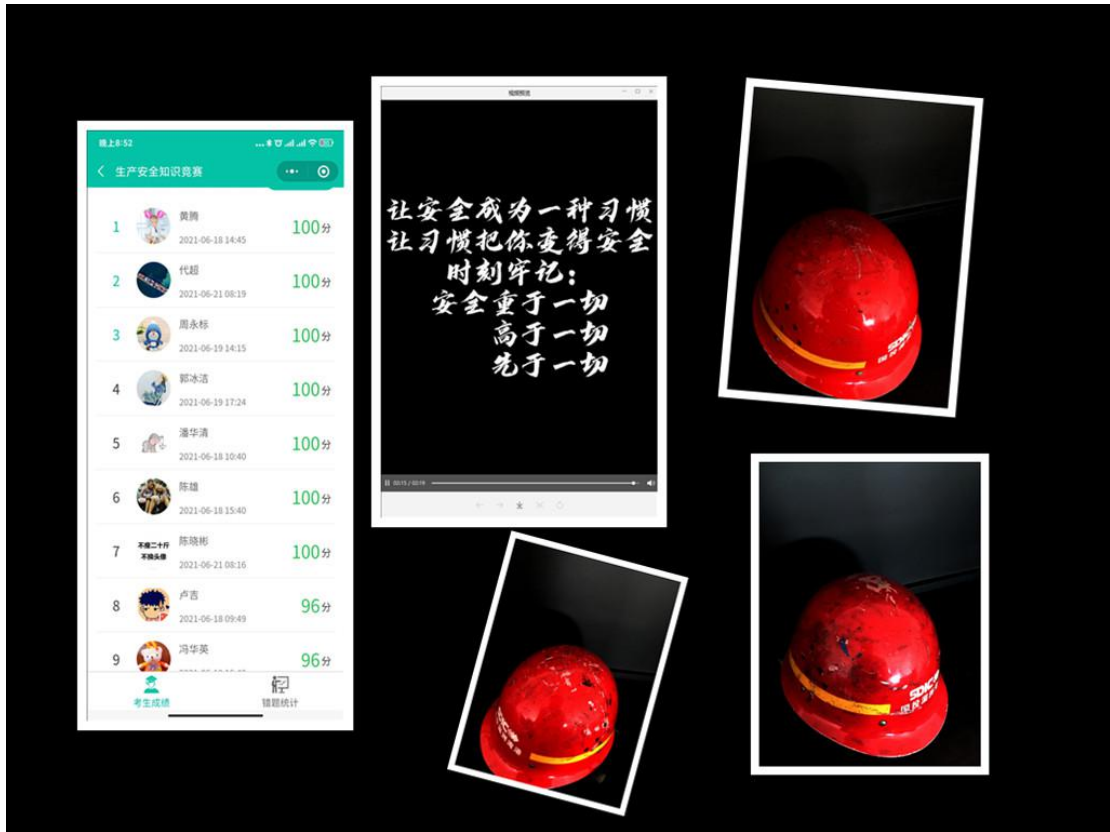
晚上8:52

生产安全知识竞赛

1 黄腾 2021-06-18 14:45 100分

2 代超 2021-06-21 08:19 100分

3 周永标 2021-06-19 14:15 100分

4 郭冰洁 2021-06-19 17:24 100分

5 潘华清 2021-06-18 10:40 100分

6 陈雄 2021-06-18 15:40 100分

7 不瘦二十斤 不换头像 陈晓彬 2021-06-21 08:16 100分

8 卢吉 2021-06-18 09:49 96分

9 冯华英 96分

考生成绩 错题统计

视频预览

让安全成为一种习惯
让习惯把你变得安全
时刻牢记：
安全重于一切
高于一切
先于一切

00:15 / 00:19

SDIC